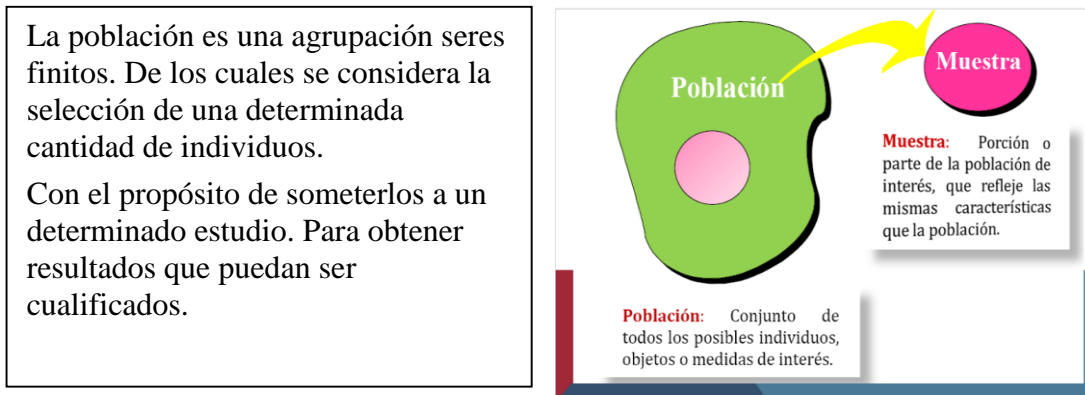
La población es una agrupación seres finitos. De los cuales se considera la selección de una determinada cantidad de individuos.

Con el propósito de someterlos a un determinado estudio. Para obtener resultados que puedan ser cualificados.

Población

Muestra

Muestra: Porción o parte de la población de interés, que refleje las mismas características que la población.

Población: Conjunto de todos los posibles individuos, objetos o medidas de interés.